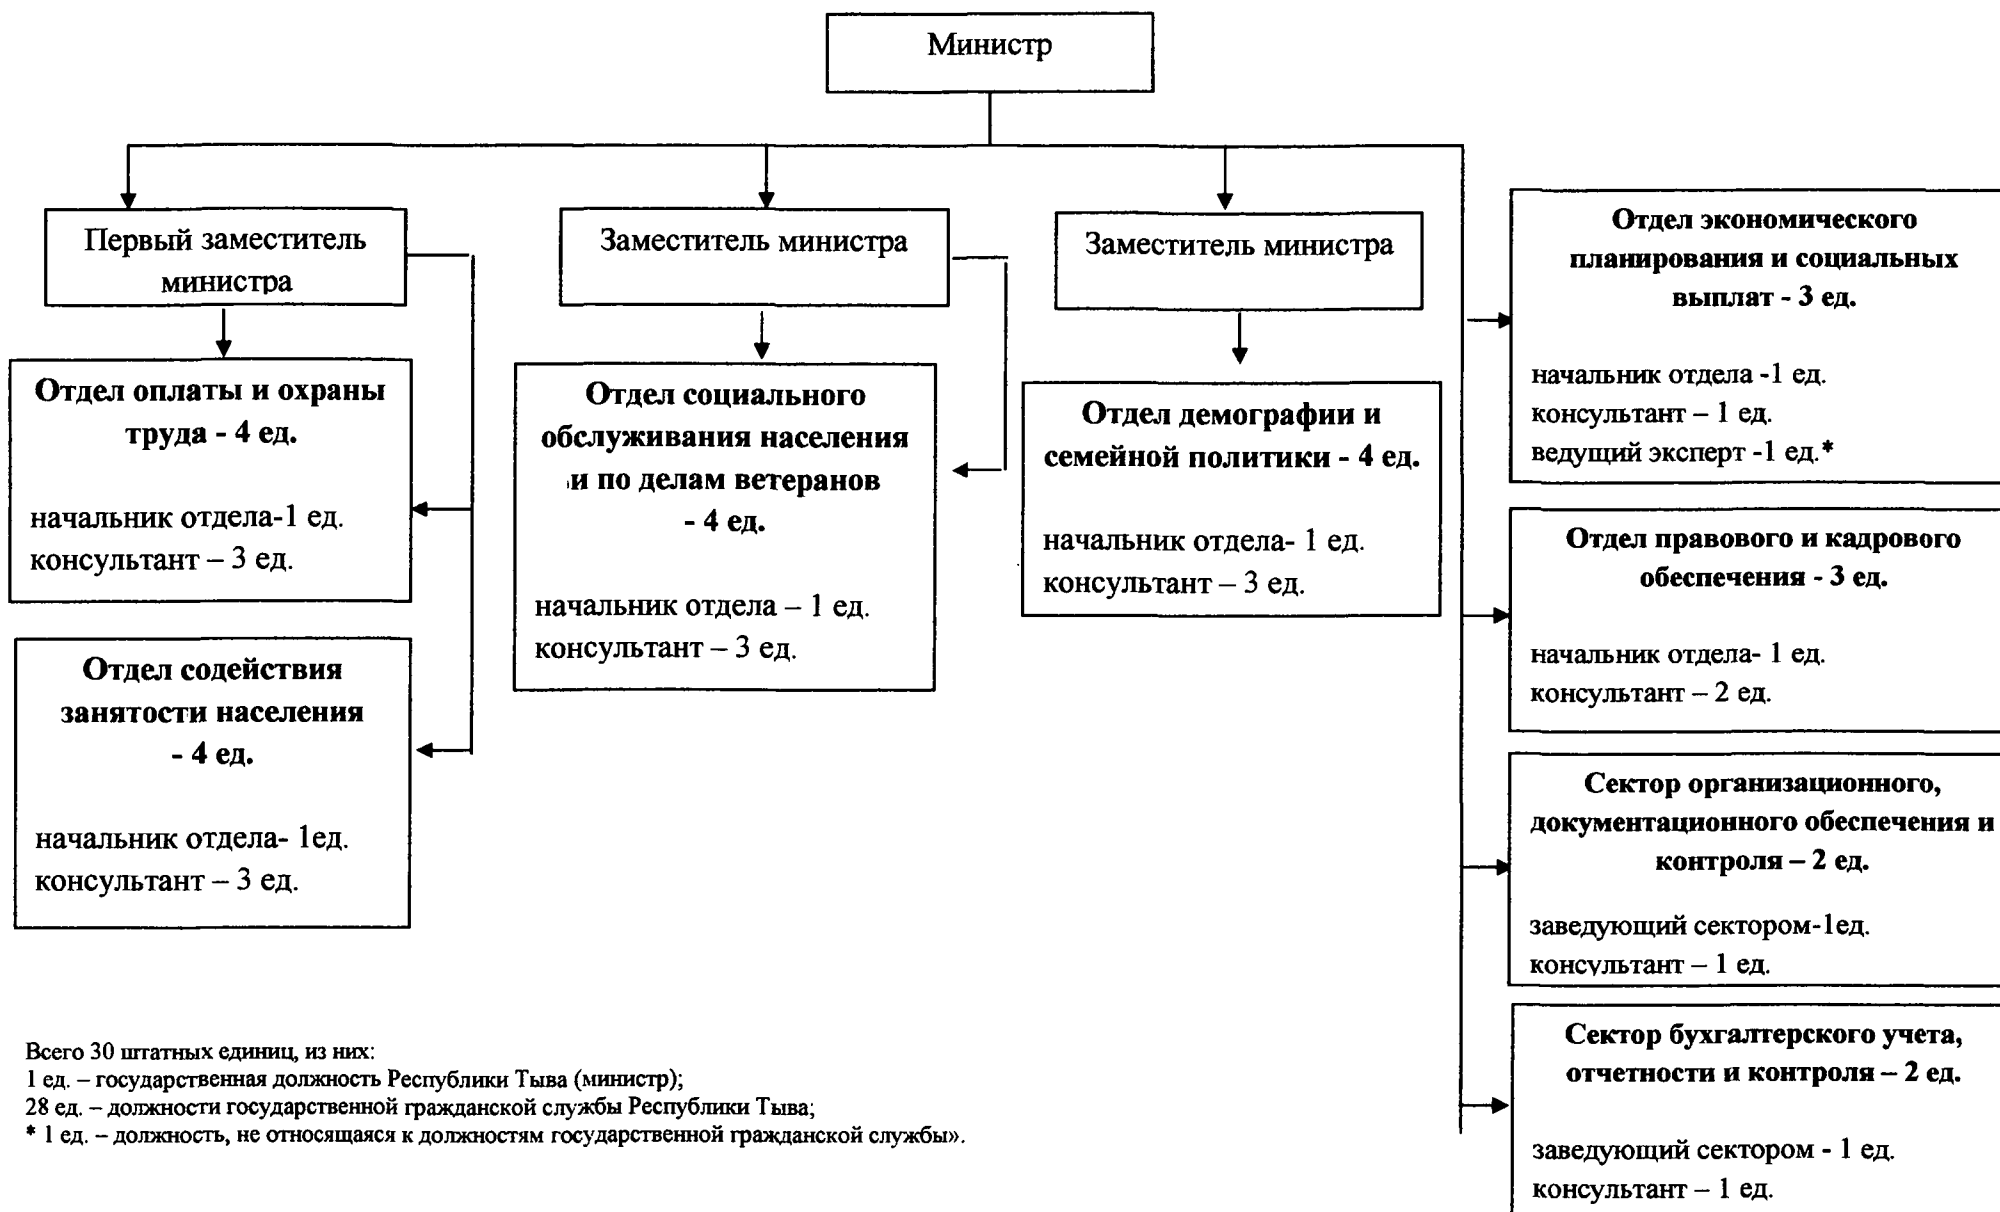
Министр

Первый заместитель министра

Заместитель министра

Заместитель министра

Отдел экономического планирования и социальных выплат - 3 ед.

начальник отдела -1 ед.
консультант – 1 ед.
ведущий эксперт -1 ед.*

Отдел оплаты и охраны труда - 4 ед.

начальник отдела-1 ед.
консультант – 3 ед.

Отдел социального обслуживания населения и по делам ветеранов - 4 ед.

начальник отдела – 1 ед.
консультант – 3 ед.

Отдел демографии и семейной политики - 4 ед.

начальник отдела- 1 ед.
консультант – 3 ед.

Отдел правового и кадрового обеспечения - 3 ед.

начальник отдела- 1 ед.
консультант – 2 ед.

Отдел содействия занятости населения - 4 ед.

начальник отдела- 1ед.
консультант – 3 ед.

Сектор организационного, документационного обеспечения и контроля – 2 ед.

заведующий сектором-1ед.
консультант – 1 ед.

Сектор бухгалтерского учета, отчетности и контроля – 2 ед.

заведующий сектором - 1 ед.
консультант – 1 ед.

Всего 30 штатных единиц, из них:
1 ед. – государственная должность Республики Тыва (министр);
28 ед. – должности государственной гражданской службы Республики Тыва;
* 1 ед. – должность, не относящаяся к должностям государственной гражданской службы».